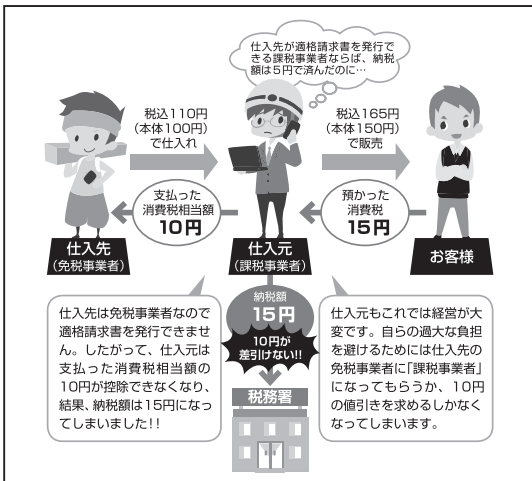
仕入先が適格請求書を発行できる課税事業者ならば、納税額は5円で済んだのに…

税込110円
(本体100円)
で仕入れ

税込165円
(本体150円)
で販売

支払った
消費税相当額
10円

預かった
消費税
15円

仕入先
(免税事業者)

仕入元
(課税事業者)

お客様

納税額
15円

10円が
差引けない!!

税務署

仕入先は免税事業者なので適格請求書を発行できません。したがって、仕入元は支払った消費税相当額の10円が控除できなくなり、結果、納税額は15円になってしまいました!!

仕入元もこれでは経営が大変です。自らの過大な負担を避けるためには仕入先の免税事業者に「課税事業者」になってもらうか、10円の値引きを求めるしかなくなってしまいます。